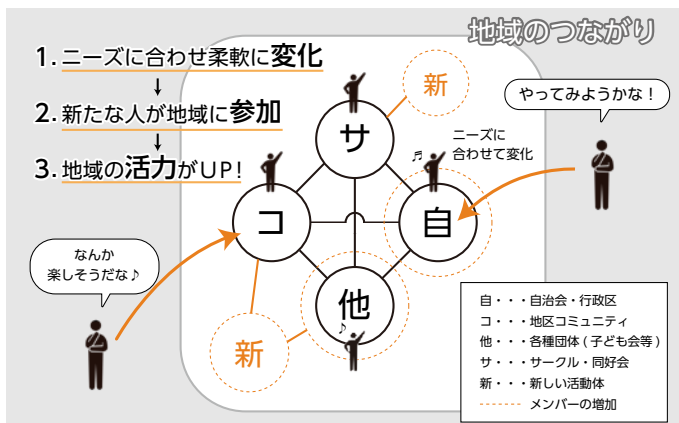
地域のつながり

1. ニーズに合わせ柔軟に変化
↓
2. 新たな人が地域に参加
↓
3. 地域の活力がUP!

やってみようかな！

なんか楽しそうだな♪

新

サ

ニーズに合わせて変化

コ

自

他

新

自・・・自治会・行政区
コ・・・地区コミュニティ
他・・・各種団体（子ども会等）
サ・・・サークル・同好会
新・・・新しい活動体
メンバーの増加